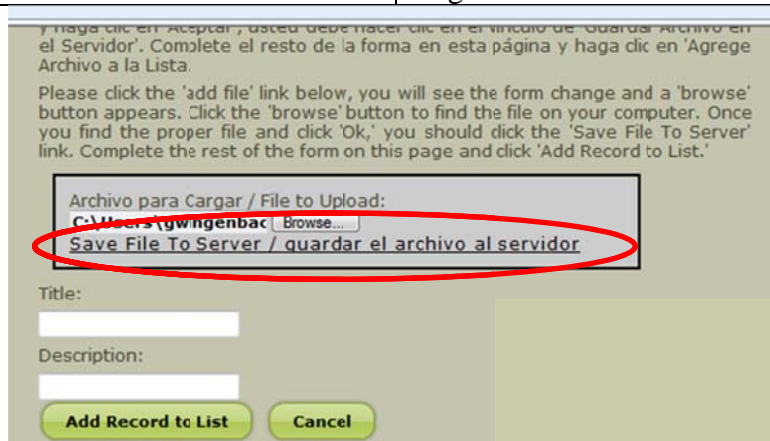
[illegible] y haga clic en 'Aceptar', usted debe hacer clic en el vínculo de 'Guardar Archivo en el Servidor'. Complete el resto de la forma en esta página y haga clic en 'Agrege Archivo a la Lista.

Please click the 'add file' link below, you will see the form change and a 'browse' button appears. Click the 'browse' button to find the file on your computer. Once you find the proper file and click 'Ok,' you should click the 'Save File To Server' link. Complete the rest of the form on this page and click 'Add Record to List.'

Archivo para Cargar / File to Upload:
C:\Users\gwingenbac Browse...
Save File To Server / guardar el archivo al servidor

Title:

Description:

Add Record to List Cancel